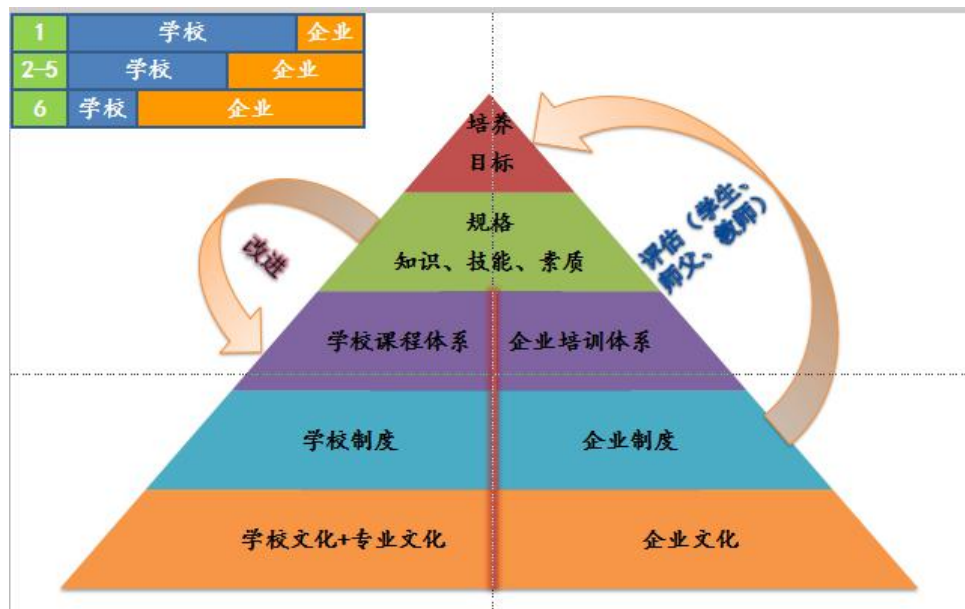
| 1 | 学校 | 企业 |
|---|---|---|
| 2-5 | 学校 | 企业 |
| 6 | 学校 | 企业 |

培养目标

规格
知识、技能、素质

学校课程体系 企业培训体系

学校制度 企业制度

学校文化+专业文化 企业文化

改进

评估（学生、师父、教师）